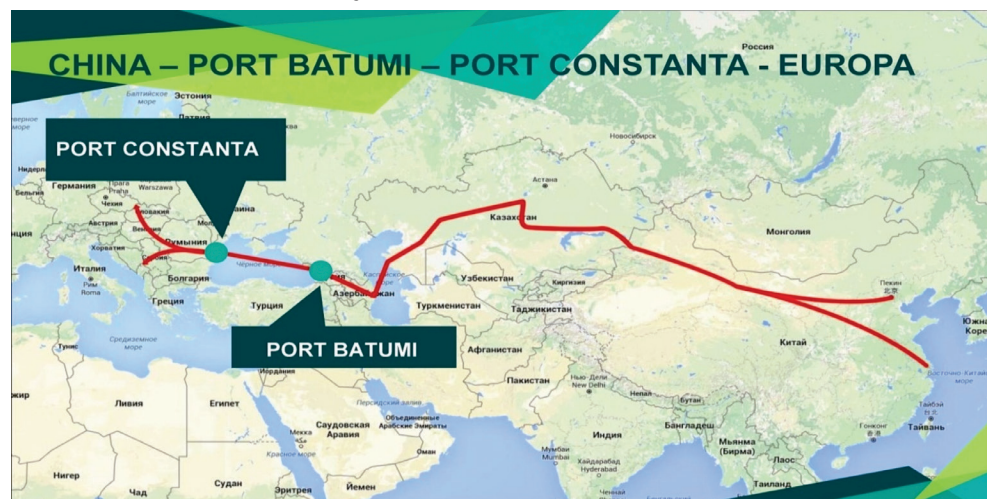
CHINA – PORT BATUMI – PORT CONSTANTA - EUROPA

PORT CONSTANTA

PORT BATUMI

Россия
Балтийское море
Эстония
Латвия
Новосибирск
Германия
Warszawa
Чехия
Астана
Австрия
Казахстан
Хорватия
Румыния
Монголия
Италия
Болгария
Черное море
Каспийское море
Узбекистан
Рим
Roma
Греция
Турция
Азербайджан
Туркменистан
Киргизия
Таджикистан
Пекин
Средиземное море
Тунис
Китай
Афганистан
Иордания
Пакистан
Нью-Дели
New Delhi
Ливия
Египет
Персидский залив
Саудовская Аравия
Мекка
Объединенные Арабские Эмираты
Оман
Индия
Бангладеш
Мьянма (Бирма)
Лаос
Тайвань
Красное море
Mumbai
Хайдарабад
Hyderabad
Нигер
Чад
Судан
Эритрея
Йемен
Восточно-Китайское море
Южна
Коре